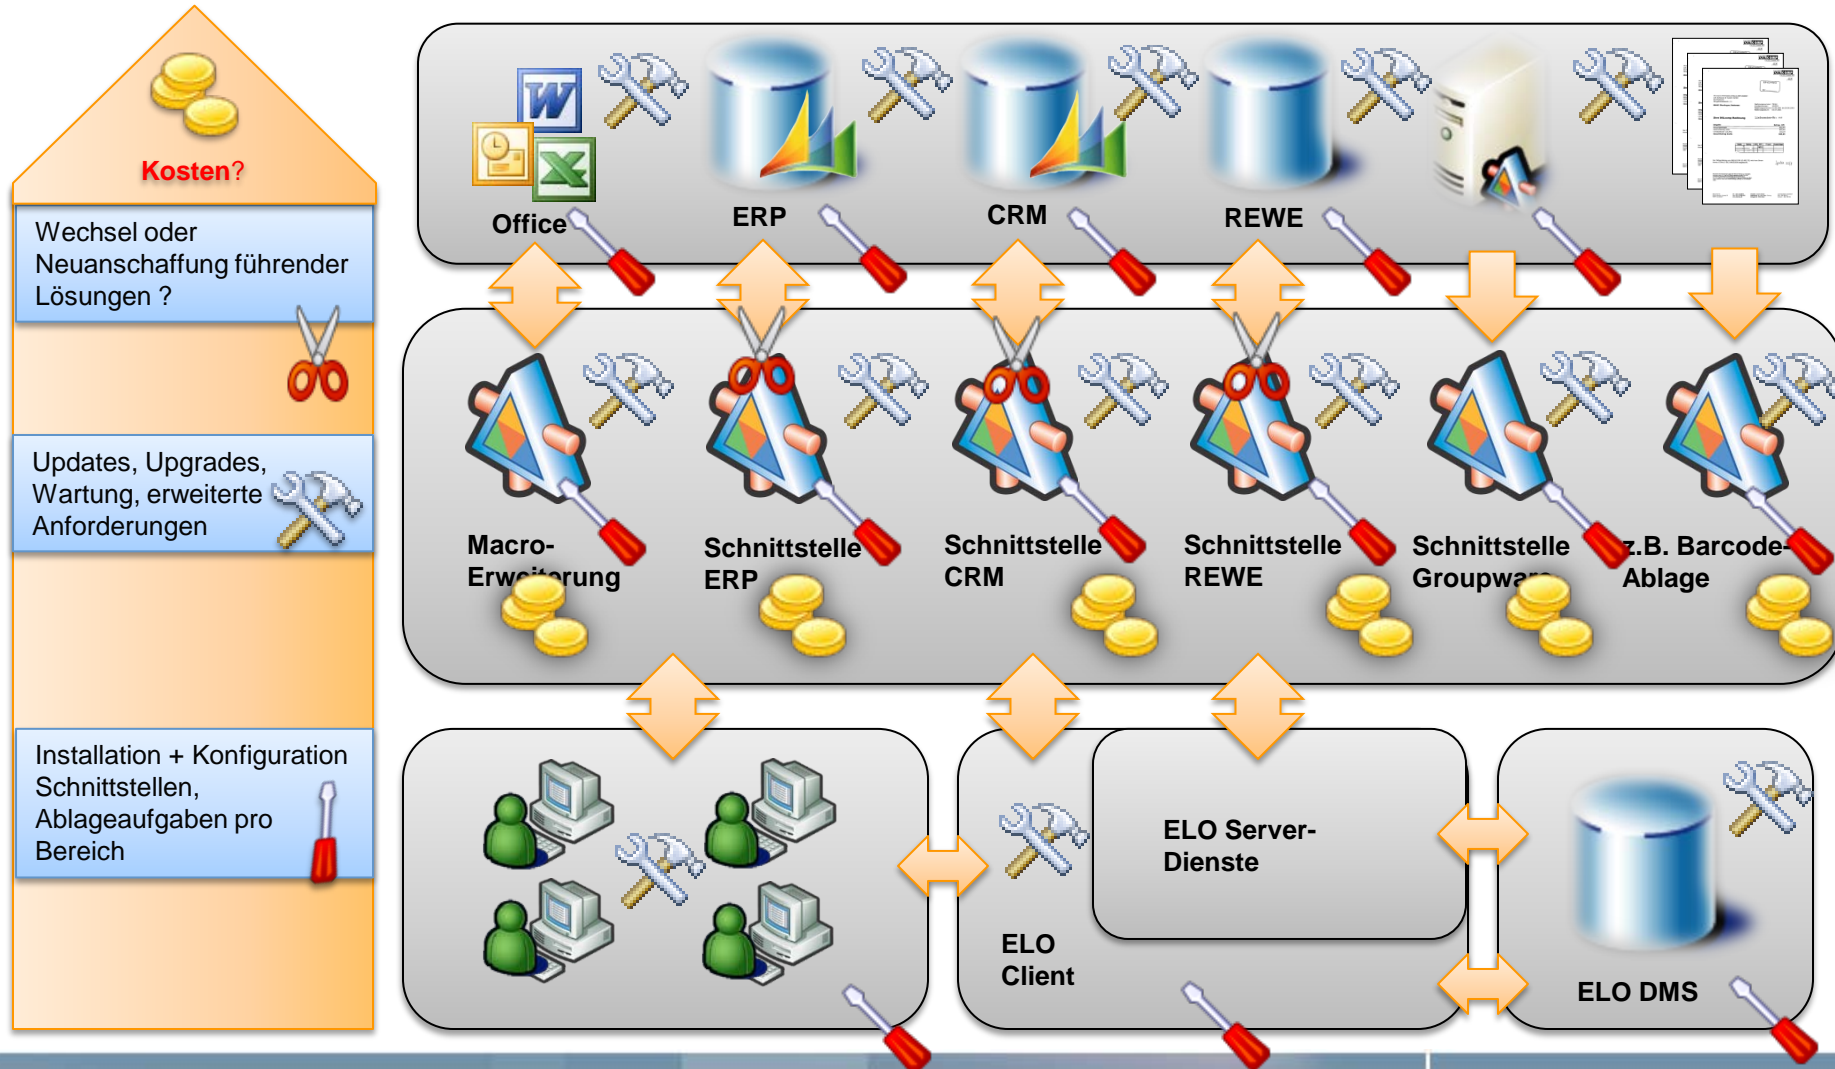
Kosten?

Wechsel oder Neuanschaffung führender Lösungen ?

Updates, Upgrades, Wartung, erweiterte Anforderungen

Installation + Konfiguration Schnittstellen, Ablageaufgaben pro Bereich

Office

ERP

CRM

REWE

Macro-Erw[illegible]rung

Schnittstelle ERP

Schnittstelle CRM

Schnittstelle REWE

Schnittstelle Groupw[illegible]

z.B. Barcode-Ablage

ELO Server-Dienste

ELO Client

ELO DMS